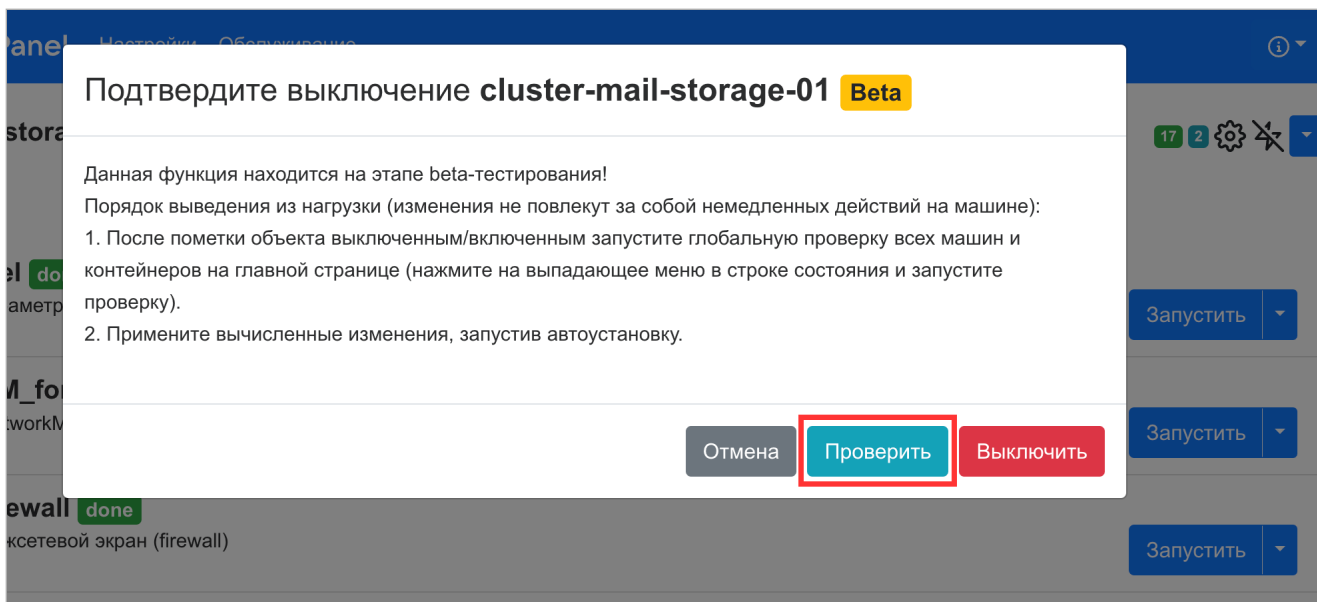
Panel Настройки Обслуживание

Подтвердите выключение cluster-mail-storage-01 Beta

Данная функция находится на этапе beta-тестирования!
Порядок выведения из нагрузки (изменения не повлекут за собой немедленных действий на машине):
1. После пометки объекта выключенным/включенным запустите глобальную проверку всех машин и контейнеров на главной странице (нажмите на выпадающее меню в строке состояния и запустите проверку).
2. Примените вычисленные изменения, запустив автоустановку.

Отмена Проверить Выключить

stora

17 2

el done
аметр

Запустить

M_fo
tworkM

Запустить

ewall done
сетевой экран (firewall)

Запустить